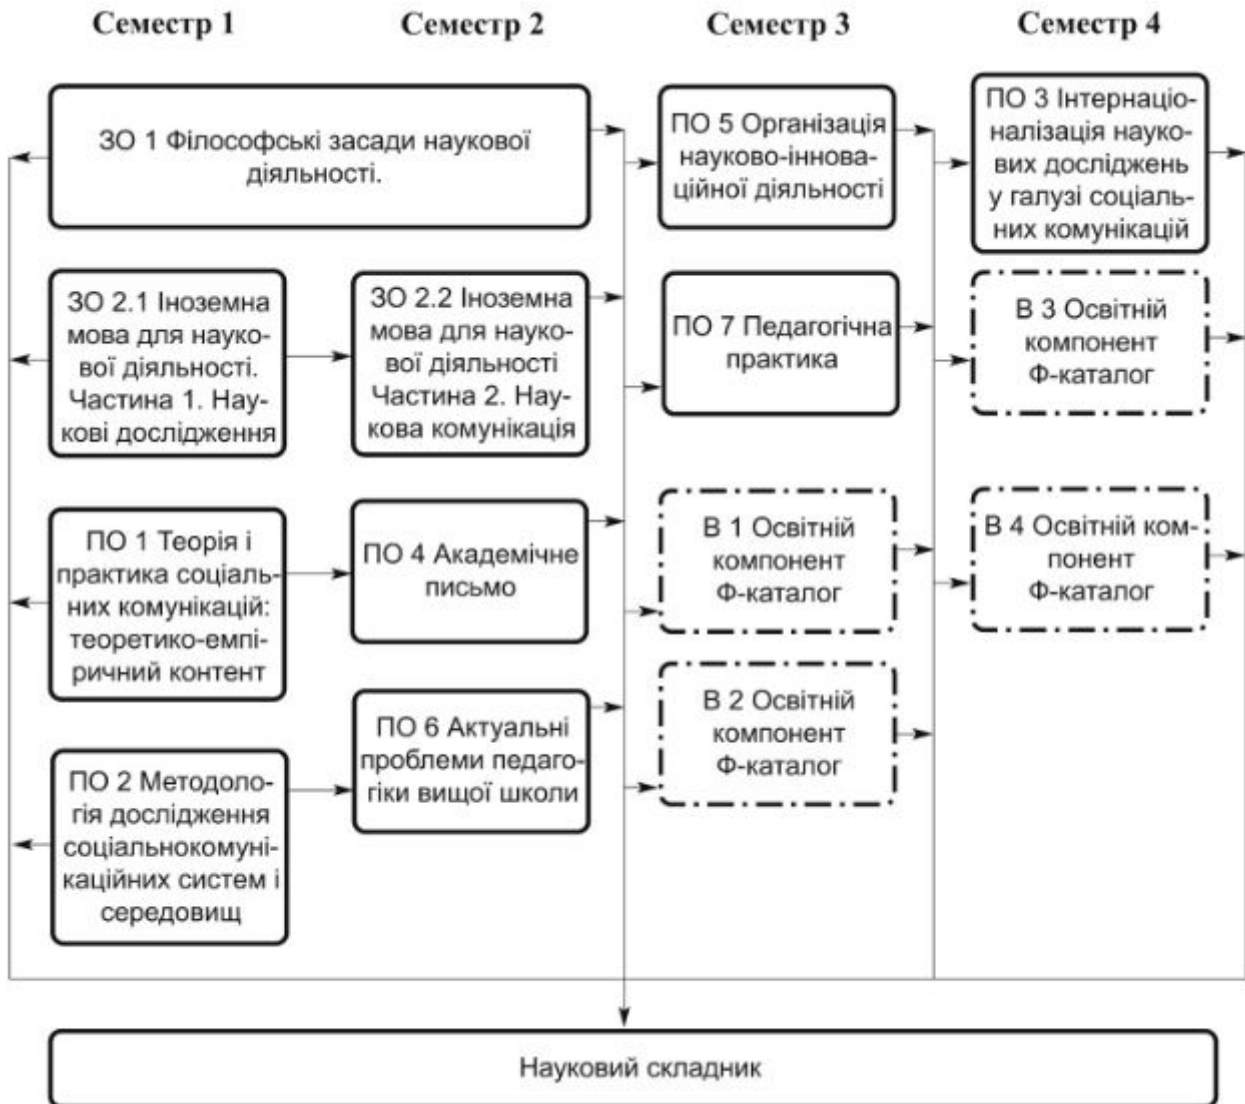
Семестр 1

Семестр 2

Семестр 3

Семестр 4

ЗО 1 Філософські засади наукової діяльності.

ПО 5 Організація науково-інноваційної діяльності

ПО 3 Інтерналізація наукових досліджень у галузі соціальних комунікацій

ЗО 2.1 Іноземна мова для наукової діяльності. Частина 1. Наукові дослідження

ЗО 2.2 Іноземна мова для наукової діяльності Частина 2. Наукова комунікація

ПО 7 Педагогічна практика

В 3 Освітній компонент Ф-каталог

ПО 1 Теорія і практика соціальних комунікацій: теоретико-емпіричний контент

ПО 4 Академічне письмо

В 1 Освітній компонент Ф-каталог

В 4 Освітній компонент Ф-каталог

В 2 Освітній компонент Ф-каталог

ПО 2 Методологія дослідження соціальнокомунікаційних систем і середовищ

ПО 6 Актуальні проблеми педагогіки вищої школи

Науковий складник